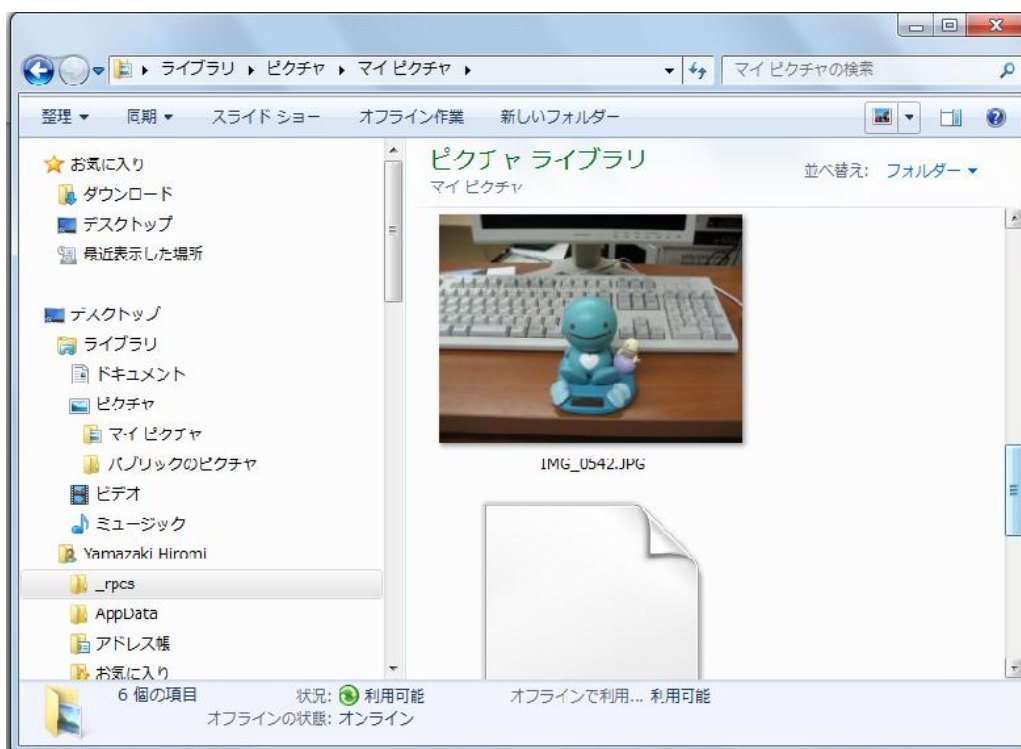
ライブラリ ▸ ピクチャ ▸ マイ ピクチャ ▸

マイ ピクチャの検索

整理 ▾ 同期 ▾ スライド ショー オフライン作業 新しいフォルダー

お気に入り
ダウンロード
デスクトップ
最近表示した場所

デスクトップ
ライブラリ
ドキュメント
ピクチャ
マイ ピクチャ
パブリックのピクチャ
ビデオ
ミュージック
Yamazaki Hiromi
_rpcs
AppData
アドレス帳
お気に入り

ピクチャ ライブラリ
マイ ピクチャ

並べ替え: フォルダー ▾

IMG_0542.JPG

6 個の項目 状況: 利用可能 オフラインで利用... 利用可能
オフラインの状態: オンライン